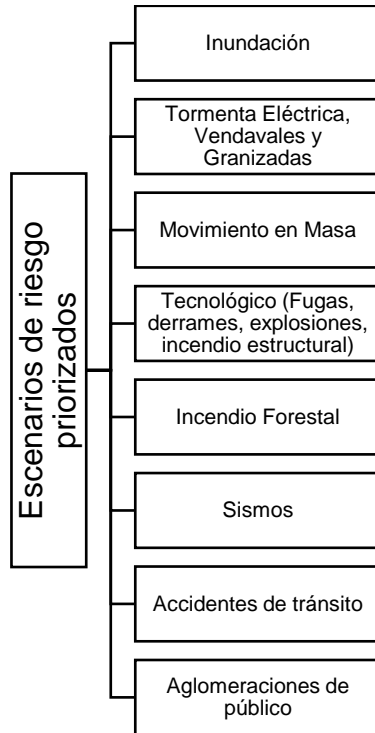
Escenarios de riesgo priorizados

Inundación

Tormenta Eléctrica, Vendavales y Granizadas

Movimiento en Masa

Tecnológico (Fugas, derrames, explosiones, incendio estructural)

Incendio Forestal

Sismos

Accidentes de tránsito

Aglomeraciones de público